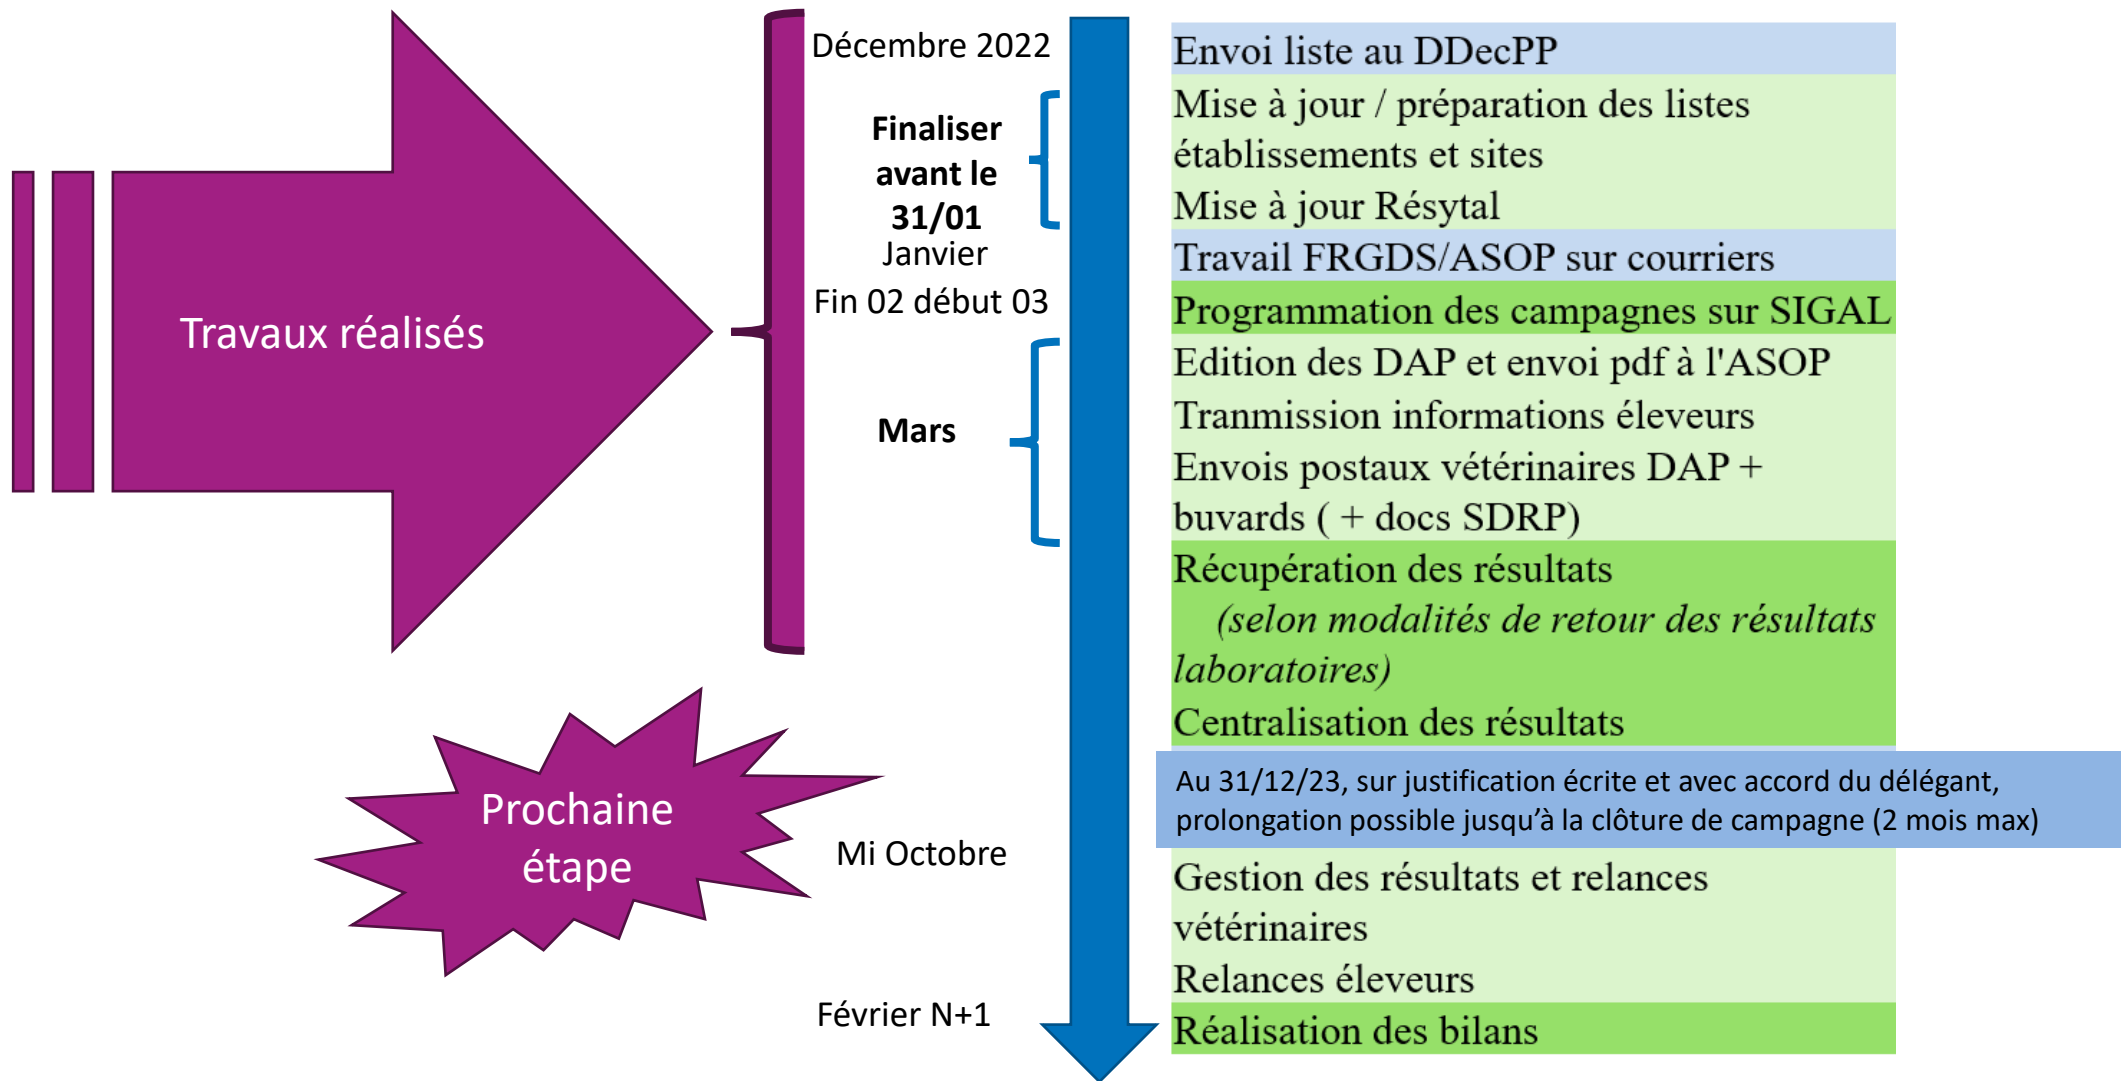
Travaux réalisés

Décembre 2022

Finaliser avant le 31/01

Janvier

Fin 02 début 03

Mars

Envoi liste au DDecPP

Mise à jour / préparation des listes établissements et sites

Mise à jour Résytal

Travail FRGDS/ASOP sur courriers

Programmation des campagnes sur SIGAL

Edition des DAP et envoi pdf à l'ASOP

Tranmission informations éleveurs

Envois postaux vétérinaires DAP + buvards ( + docs SDRP)

Récupération des résultats
*(selon modalités de retour des résultats laboratoires)*

Centralisation des résultats

Au 31/12/23, sur justification écrite et avec accord du délégant, prolongation possible jusqu'à la clôture de campagne (2 mois max)

Prochaine étape

Mi Octobre

Gestion des résultats et relances vétérinaires

Relances éleveurs

Février N+1

Réalisation des bilans